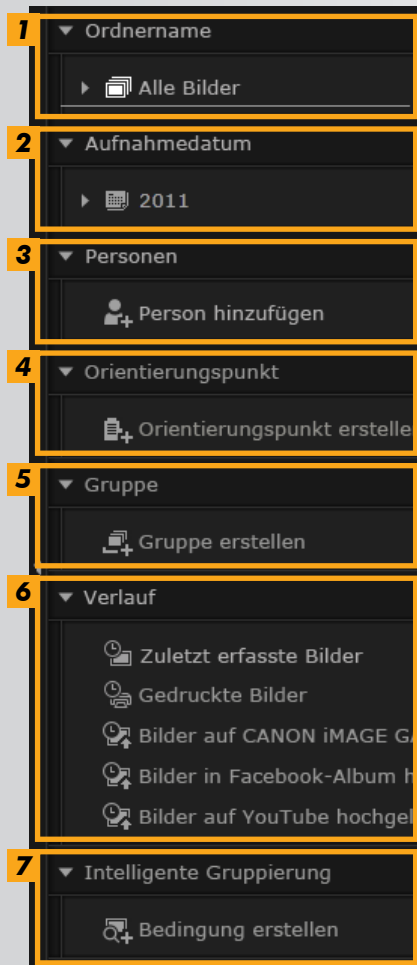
1
Ordnername
Alle Bilder

2
Aufnahmedatum
2011

3
Personen
Person hinzufügen

4
Orientierungspunkt
Orientierungspunkt erstelle

5
Gruppe
Gruppe erstellen

6
Verlauf
Zuletzt erfasste Bilder
Gedruckte Bilder
Bilder auf CANON iMAGE G
Bilder in Facebook-Album h
Bilder auf YouTube hochgel

7
Intelligente Gruppierung
Bedingung erstellen